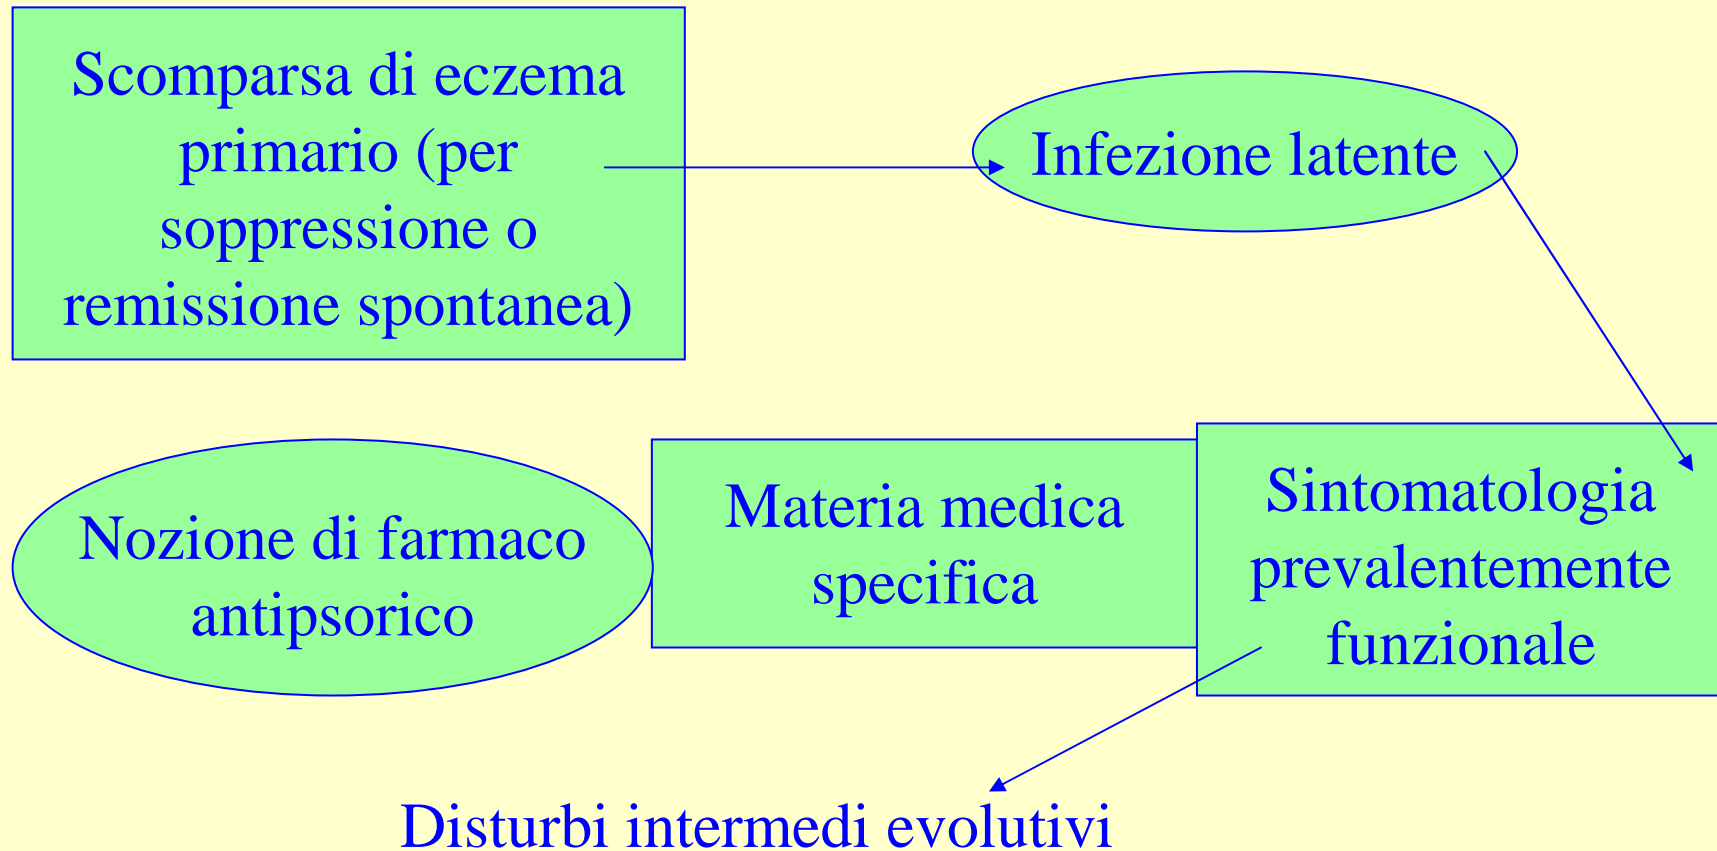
Scomparsa di eczema primario (per soppressione o remissione spontanea)

Infezione latente

Nozione di farmaco antipsorico

Materia medica specifica

Sintomatologia prevalentemente funzionale

Disturbi intermedi evolutivi